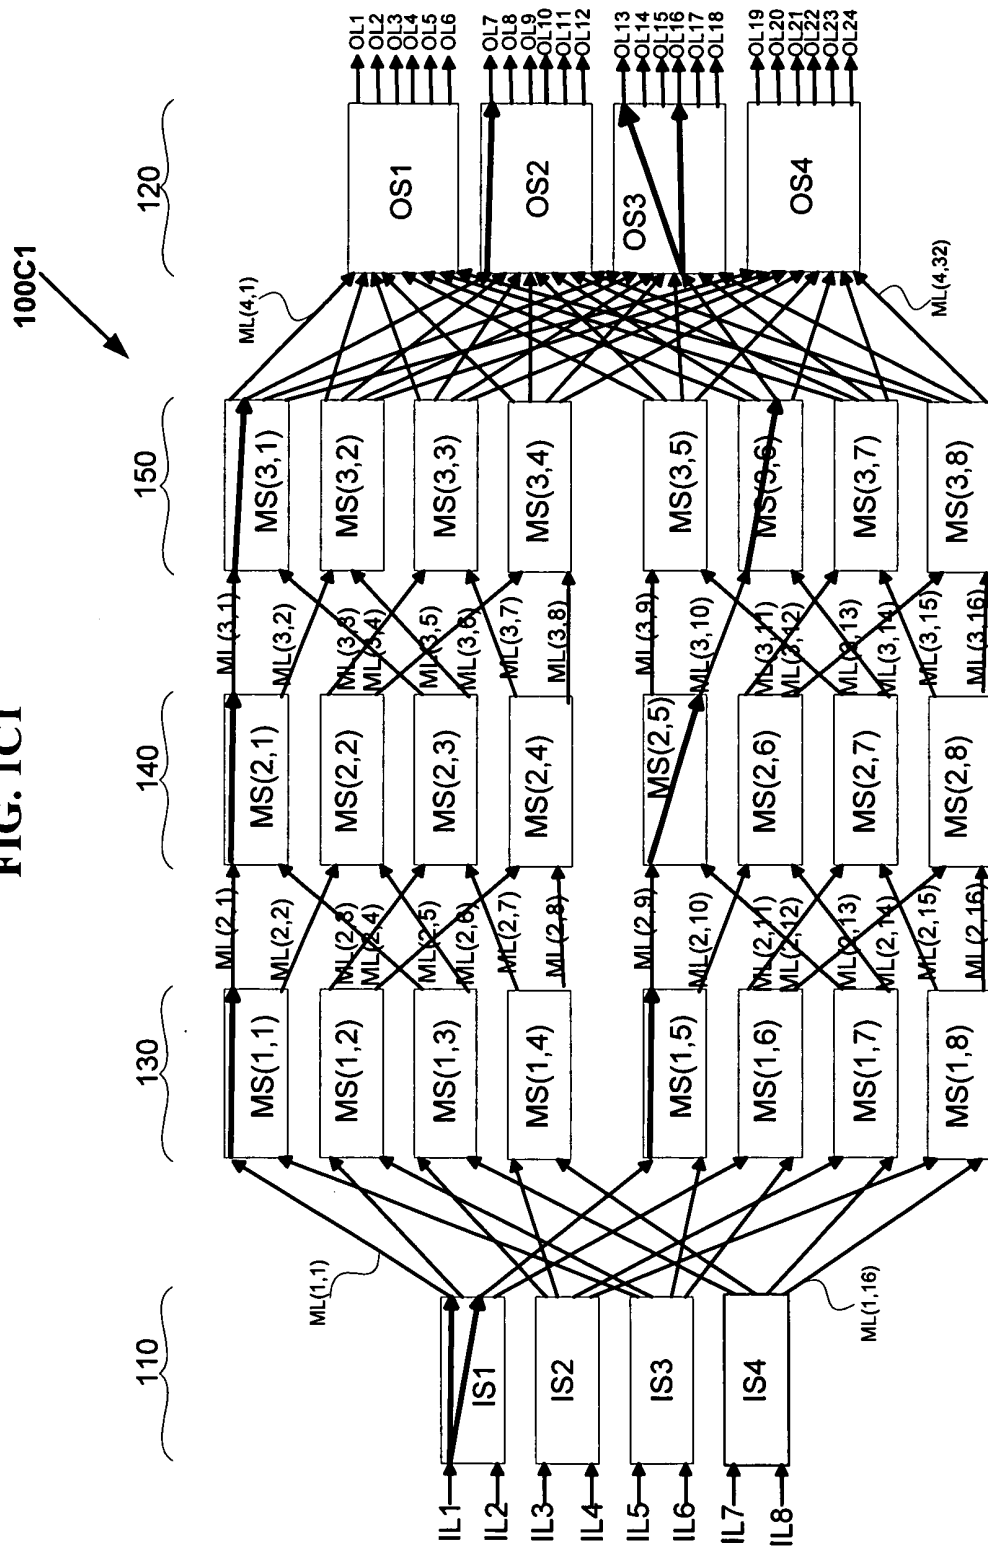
FIG. 1C1

100C1

110

130

140

150

120

IL1
IL2
IL3
IL4
IL5
IL6
IL7
IL8

IS1
IS2
IS3
IS4

ML(1,1)
ML(1,16)

MS(1,1)
MS(1,2)
MS(1,3)
MS(1,4)
MS(1,5)
MS(1,6)
MS(1,7)
MS(1,8)

ML(2,1)
ML(2,2)
ML(2,3)
ML(2,4)
ML(2,5)
ML(2,6)
ML(2,7)
ML(2,8)
ML(2,9)
ML(2,10)
ML(2,11)
ML(2,12)
ML(2,13)
ML(2,14)
ML(2,15)
ML(2,16)

MS(2,1)
MS(2,2)
MS(2,3)
MS(2,4)
MS(2,5)
MS(2,6)
MS(2,7)
MS(2,8)

ML(3,1)
ML(3,2)
ML(3,3)
ML(3,4)
ML(3,5)
ML(3,6)
ML(3,7)
ML(3,8)
ML(3,9)
ML(3,10)
ML(3,11)
ML(3,12)
ML(3,13)
ML(3,14)
ML(3,15)
ML(3,16)

MS(3,1)
MS(3,2)
MS(3,3)
MS(3,4)
MS(3,5)
MS(3,6)
MS(3,7)
MS(3,8)

ML(4,1)
ML(4,32)

OS1
OS2
OS3
OS4

OL1
OL2
OL3
OL4
OL5
OL6
OL7
OL8
OL9
OL10
OL11
OL12
OL13
OL14
OL15
OL16
OL17
OL18
OL19
OL20
OL21
OL22
OL23
OL24